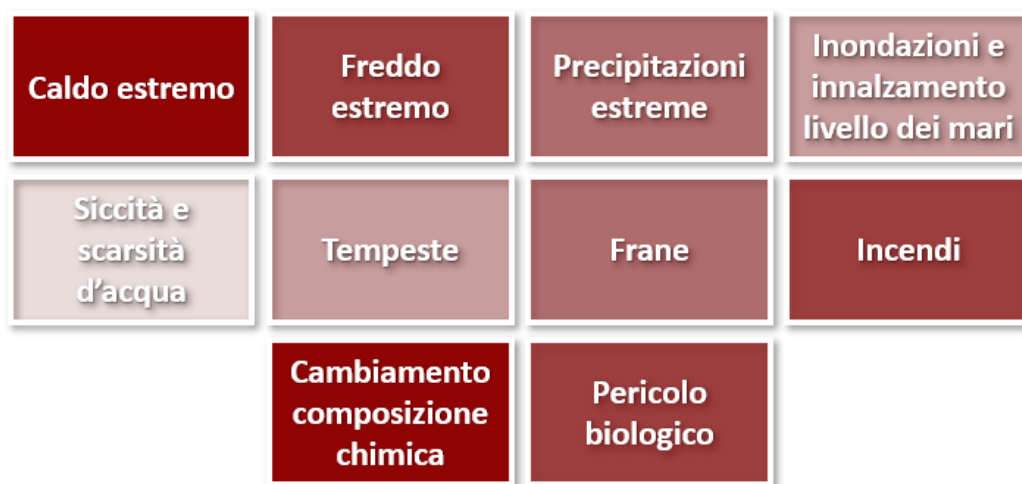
Caldo estremo

Freddo estremo

Precipitazioni estreme

Inondazioni e innalzamento livello dei mari

Siccità e scarsità d'acqua

Tempeste

Frane

Incendi

Cambiamento composizione chimica

Pericolo biologico